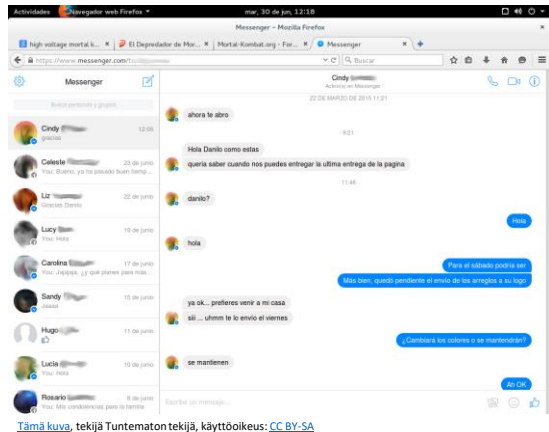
Actividades Navegador web Firefox ▾ mar, 30 de jun, 12:18

Messenger - Mozilla Firefox

high voltage mortal k... × | El Depredador de Mor... × | Mortal-Kombat.org - For... × | Messenger × | +

https://www.messenger.com/t/ | Buscar

Messenger

Buscar personas y grupos

Cindy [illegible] 12:09
gracias

Celeste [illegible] 23 de junio
You: Bueno, ya ha pasado buen tiemp...

Liz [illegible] 22 de junio
Gracias Danilo

Lucy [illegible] 19 de junio
You: Hola

Carolina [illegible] 17 de junio
You: Jajajaja, ¿y qué planes para más ...

Sandy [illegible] 15 de junio
Jeeee

Hugo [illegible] 11 de junio

Lucia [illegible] 10 de junio
You: Hola

Rosario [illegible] 8 de junio
You: Mis condolencias para la familia

Cindy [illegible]
Active(a) en Messenger

22 DE MARZO DE 2015 11:21

ahora te abro

9:21

Hola Danilo como estas

queria saber cuando nos puedes entregar la ultima entrega de la pagina

11:46

danilo?

Hola

hola

Para el sábado podría ser

Más bien, quedó pendiente el envío de los arreglos a su logo

ya ok... prefieres venir a mi casa

siii ... uhmm te lo envio el viernes

¿Cambiará los colores o se mantendrán?

se mantienen

Ah OK

Escribe un mensaje...

Tämä kuva, tekijä Tuntematon tekijä, käyttöoikeus: CC BY-SA